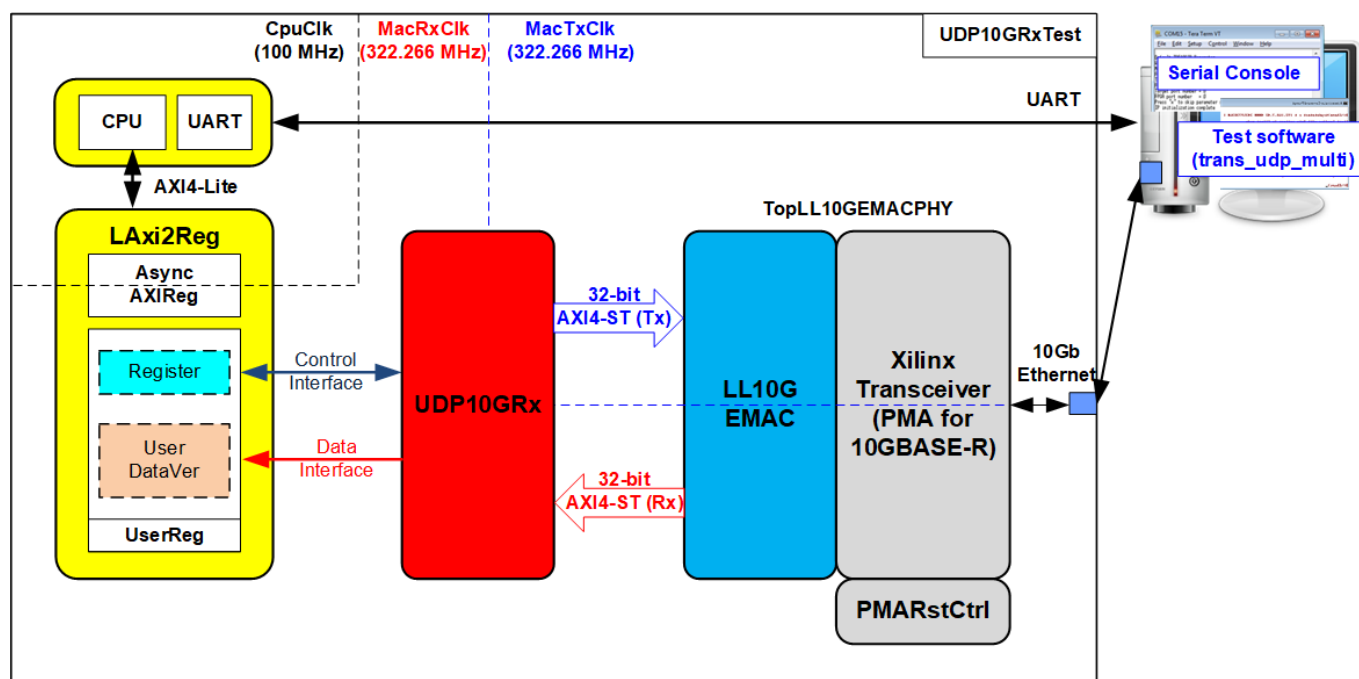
CpuClk
(100 MHz)

MacRxClk
(322.266 MHz)

MacTxClk
(322.266 MHz)

UDP10GRxTest

Serial Console

CPU

UART

UART

Test software
(trans_udp_multi)

AXI4-Lite

TopLL10GEMACPHY

LAxi2Reg

Async
AXIReg

32-bit
AXI4-ST (Tx)

Register

Control
Interface

UDP10GRx

LL10G
EMAC

Xilinx
Transceiver
(PMA for
10GBASE-R)

10Gb
Ethernet

User
DataVer

Data
Interface

32-bit
AXI4-ST (Rx)

UserReg

PMARstCtrl